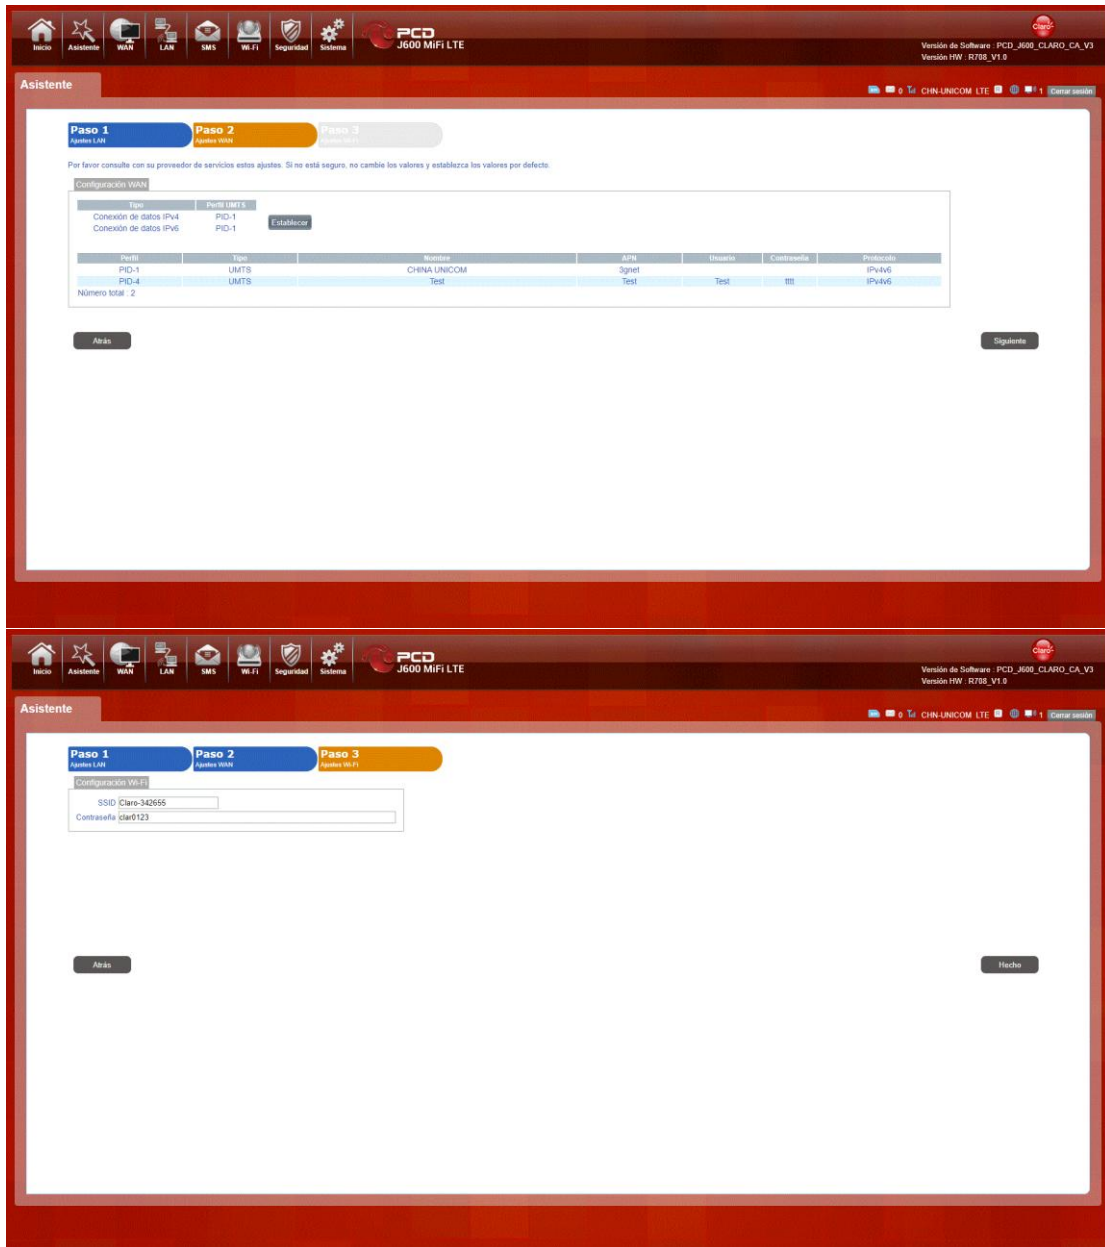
Inicio Asistente WAN LAN SMS Wi-Fi Seguridad Sistema

PCD J600 MiFi LTE

Claro

Versión de Software : PCD_J600_CLARO_CA_V3
Versión HW : R708_V1.0

Asistente

0 CHN-UNICOM LTE 1 Cerrar sesión

Paso 1 Ajustes LAN
Paso 2 Ajustes WAN
Paso 3 Ajustes Wi-Fi

Por favor consulte con su proveedor de servicios estos ajustes. Si no está seguro, no cambie los valores y establezca los valores por defecto.

Configuración WAN

| Tipo | Perfil UMTS |
|---|---|
| Conexión de datos IPv4 | PID-1 |
| Conexión de datos IPv6 | PID-1 |

Establecer

| Perfil | Tipo | Nombre | APN | Usuario | Contraseña | Protocolo |
|---|---|---|---|---|---|---|
| PID-1 | UMTS | CHINA UNICOM | 3gnet | | | IPv4v6 |
| PID-4 | UMTS | Test | Test | Test | tttt | IPv4v6 |

Número total : 2

Atrás

Siguiente

Inicio Asistente WAN LAN SMS Wi-Fi Seguridad Sistema

PCD J600 MiFi LTE

Claro

Versión de Software : PCD_J600_CLARO_CA_V3
Versión HW : R708_V1.0

Asistente

0 CHN-UNICOM LTE 1 Cerrar sesión

Paso 1 Ajustes LAN
Paso 2 Ajustes WAN
Paso 3 Ajustes Wi-Fi

Configuración Wi-Fi

SSID Claro-342655
Contraseña clar0123

Atrás

Hecho